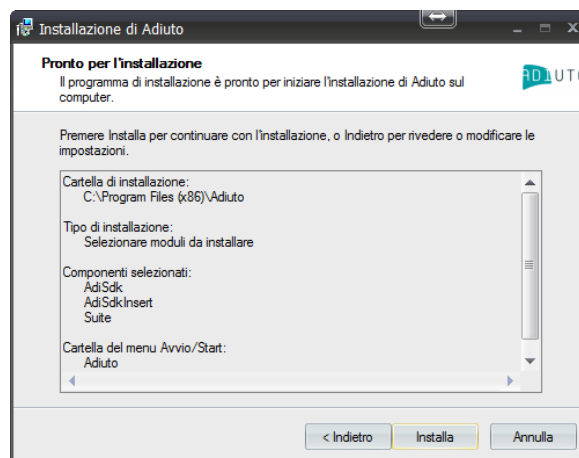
Installazione di Adiuto

Pronto per l'installazione
Il programma di installazione è pronto per iniziare l'installazione di Adiuto sul computer.

ADIUTO

Premere Installa per continuare con l'installazione, o Indietro per rivedere o modificare le impostazioni.

Cartella di installazione:
C:\Program Files (x86)\Adiuto

Tipo di installazione:
Selezionare moduli da installare

Componenti selezionati:
AdiSdk
AdiSdkInsert
Suite

Cartella del menu Avvio/Start:
Adiuto

< Indietro | Installa | Annulla